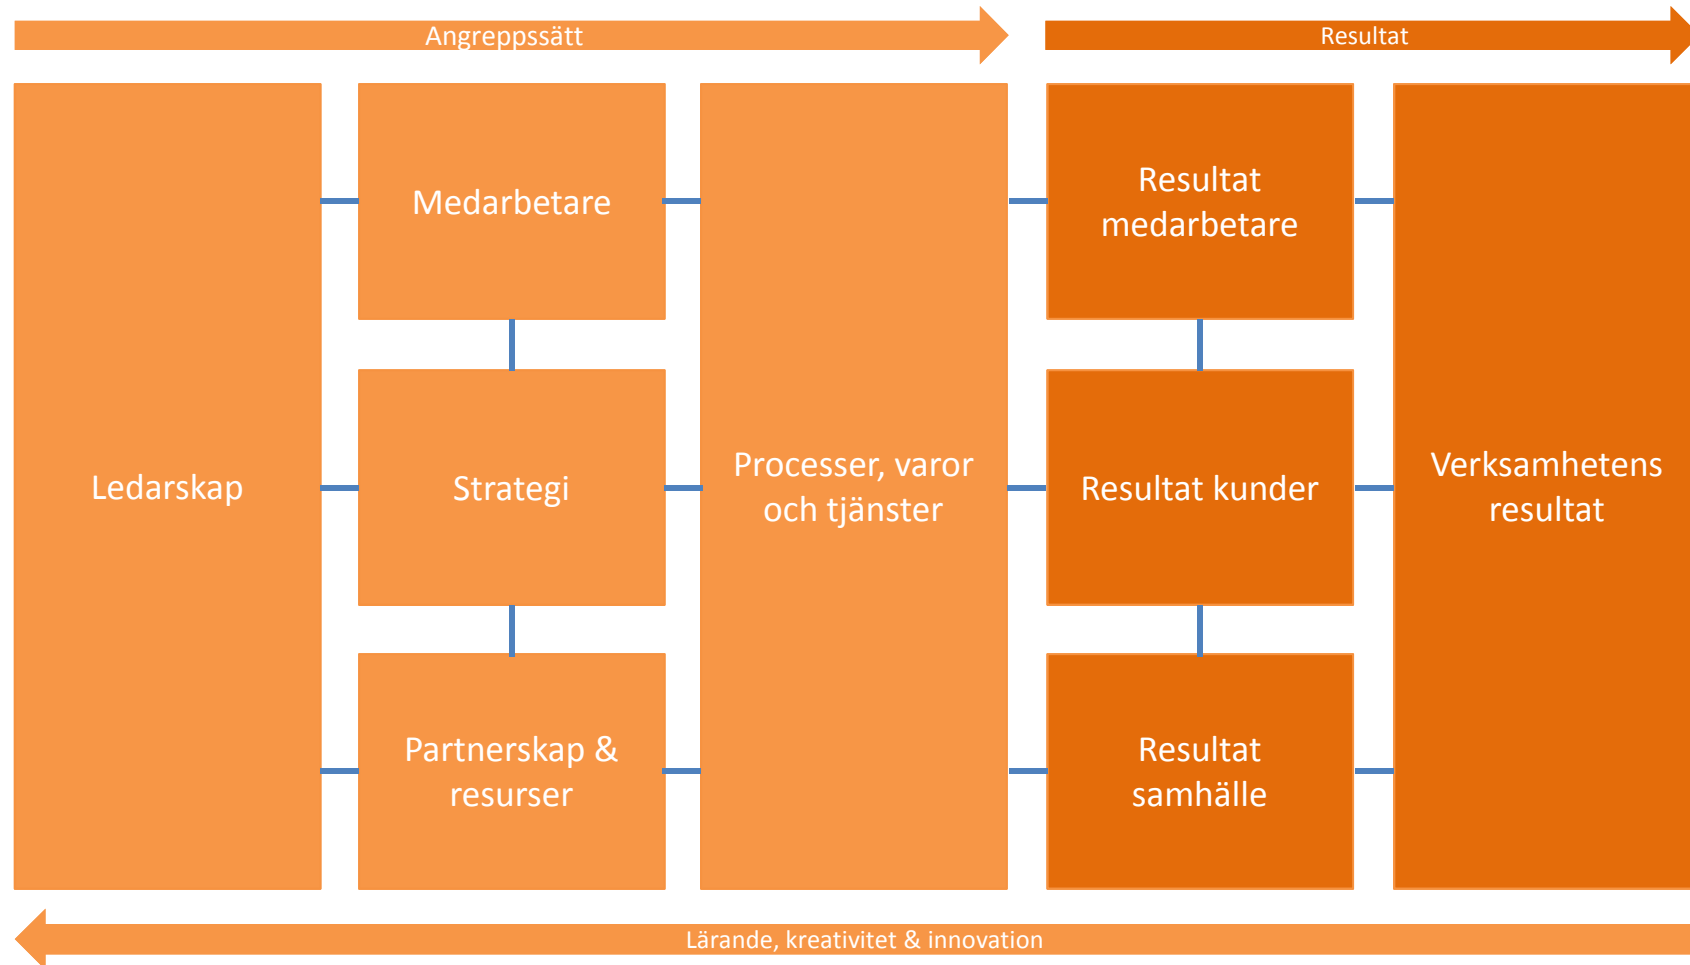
Angreppssätt

Resultat

Ledarskap

Medarbetare

Strategi

Partnerskap & resurser

Processer, varor och tjänster

Resultat medarbetare

Resultat kunder

Resultat samhälle

Verksamhetens resultat

Lärande, kreativitet & innovation